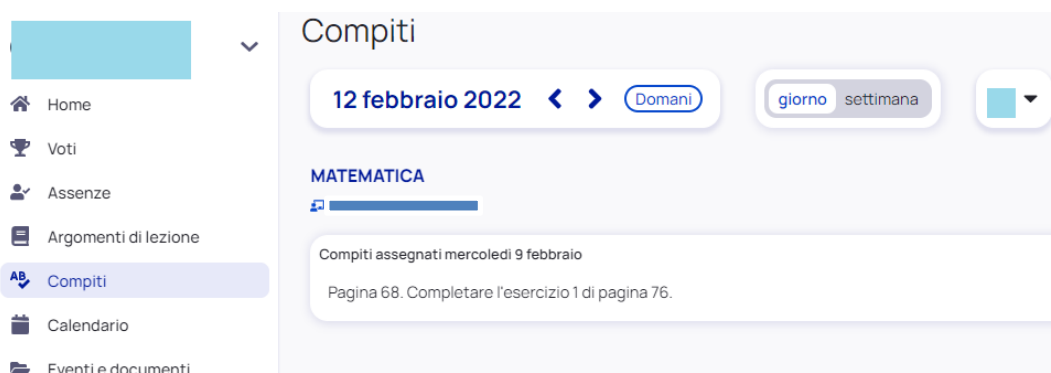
Home
Voti
Assenze
Argomenti di lezione
Compiti
Calendario
Eventi e documenti

Compiti

12 febbraio 2022 < > Domani

giorno settimana

MATEMATICA

Compiti assegnati mercoledì 9 febbraio

Pagina 68. Completare l'esercizio 1 di pagina 76.